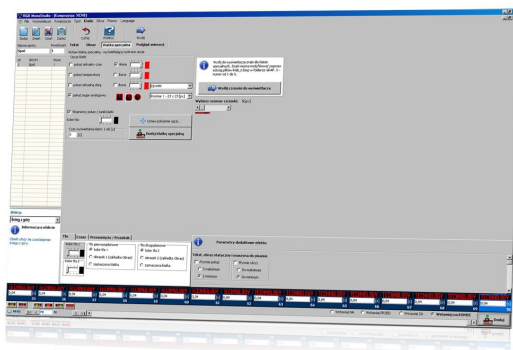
RGB NewsStudio - [Kompozycja: XCHG]
File Wyświetlacze Kompozycja Opcje Ekran Okno Pomoc Language
Dodaj Zmień Usuń Zapisz Czytaj Wyślij
Nazwa ekranu Priorytet Tekst Obraz Efekty specjalne Podgląd animacji
Spot 1
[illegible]
Wyślij z zasobów wyświetlacza
Dodaj efekty specjalne
Wybierz rozmiar czcionki
Wiatraczek
Bieg z gry
Tło Czasy Parametry / Przesłanie
Parametry dodatkowe obiektu
Wyślij